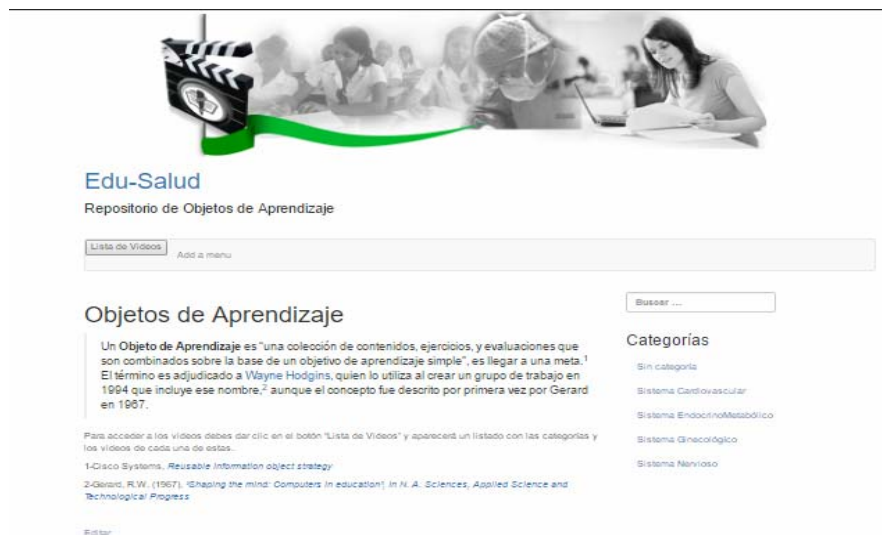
Edu-Salud

Repositorio de Objetos de Aprendizaje

Lista de Videos

Add a menu

Objetos de Aprendizaje

Un **Objeto de Aprendizaje** es "una colección de contenidos, ejercicios, y evaluaciones que son combinados sobre la base de un objetivo de aprendizaje simple", es llegar a una meta.$^1$ El término es adjudicado a Wayne Hodgins, quien lo utiliza al crear un grupo de trabajo en 1994 que incluye ese nombre,$^2$ aunque el concepto fue descrito por primera vez por Gerard en 1967.

Para acceder a los videos debes dar clic en el botón "Lista de Videos" y aparecerá un listado con las categorías y los videos de cada una de estas.

1-Cisco Systems, Reusable information object strategy

2-Gerard, R.W. (1967). 'Shaping the mind: Computers in education', in N. A. Sciences, Applied Science and Technological Progress

Editar

Buscar ...

Categorías

Sin categoría

Sistema Cardiovascular

Sistema EndocrinoMetabólico

Sistema Ginecológico

Sistema Nervioso